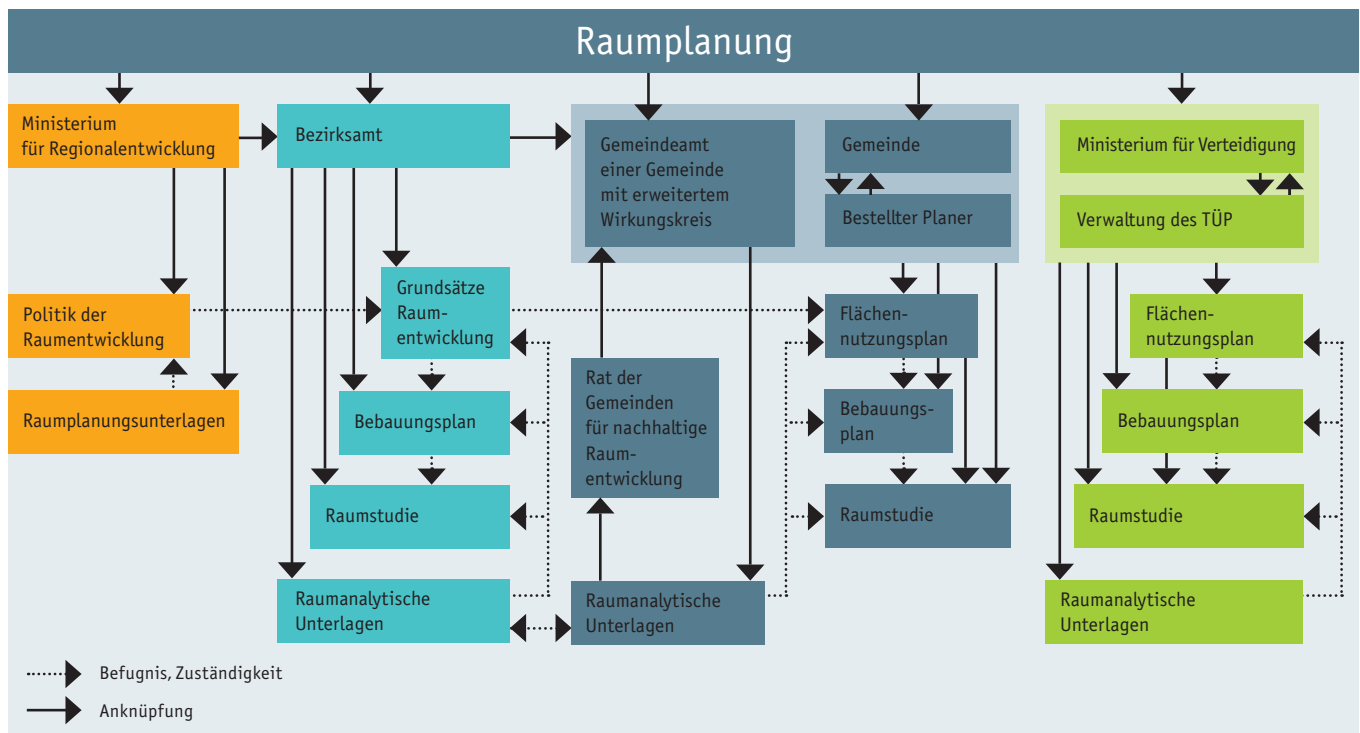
Raumplanung

Ministerium für Regionalentwicklung

Politik der Raumentwicklung

Raumplanungsunterlagen

Bezirksamt

Grundsätze Raumentwicklung

Bebauungsplan

Raumstudie

Raumanalytische Unterlagen

Gemeindeamt einer Gemeinde mit erweitertem Wirkungskreis

Gemeinde

Bestellter Planer

Rat der Gemeinden für nachhaltige Raumentwicklung

Raumanalytische Unterlagen

Flächennutzungsplan

Bebauungsplan

Raumstudie

Ministerium für Verteidigung

Verwaltung des TÜP

Flächennutzungsplan

Bebauungsplan

Raumstudie

Raumanalytische Unterlagen

Befugnis, Zuständigkeit

Anknüpfung